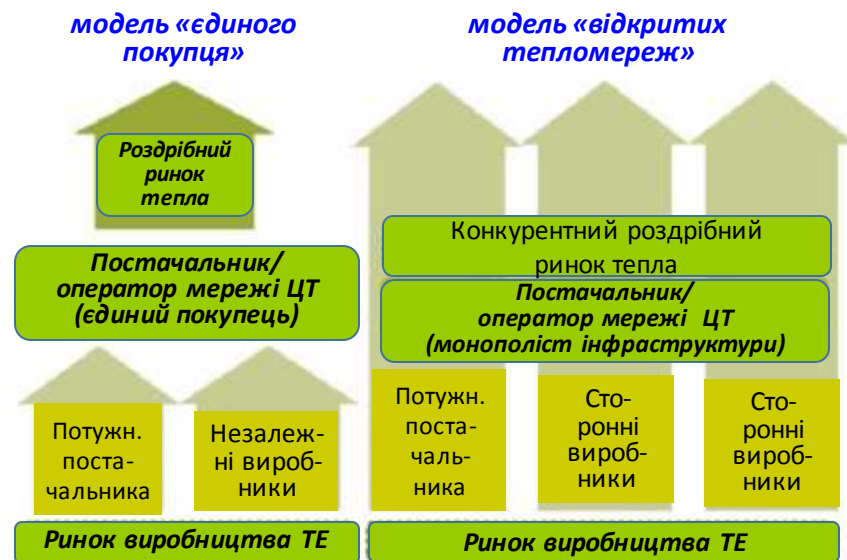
модель «єдиного покупця»

модель «відкритих тепломереж»

Роздрібний ринок тепла

Постачальник/ оператор мережі ЦТ (єдиний покупець)

Потужн. постачальника

Незалежні виробники

Ринок виробництва ТЕ

Конкурентний роздрібний ринок тепла

Постачальник/ оператор мережі ЦТ (монополіст інфраструктури)

Потужн. постачальника

Сторонні виробники

Сторонні виробники

Ринок виробництва ТЕ